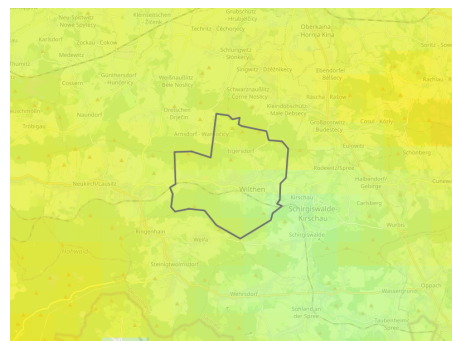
Kleinseitzschen
Neu Schwaz
Nowe Sulowy
Kirchau
Grubschütz
Techritz
Oberkaina
Horná Kina
Sohland
Laske - Łaz
Doberschau
Arnsdorf
Schwarznaußlitz
Serbske Radworje
Cunewalde
Oberland
Großpostwitz
Kleinpostwitz
Eulowitz
Wilthen
Kirschau
Schirgiswalde-Kirschau
Cosul
Sohland
Steinigtwolmsdorf
Neukirch
Wehrsdorf
Neusalza
Spremberg
Oppach
Weifa
Ringenhain
Neuschönau
Halbendorf
Gebirge
Crostau
Carlsberg
Wurbis
Röhrsdorf
Sohland an der Spree